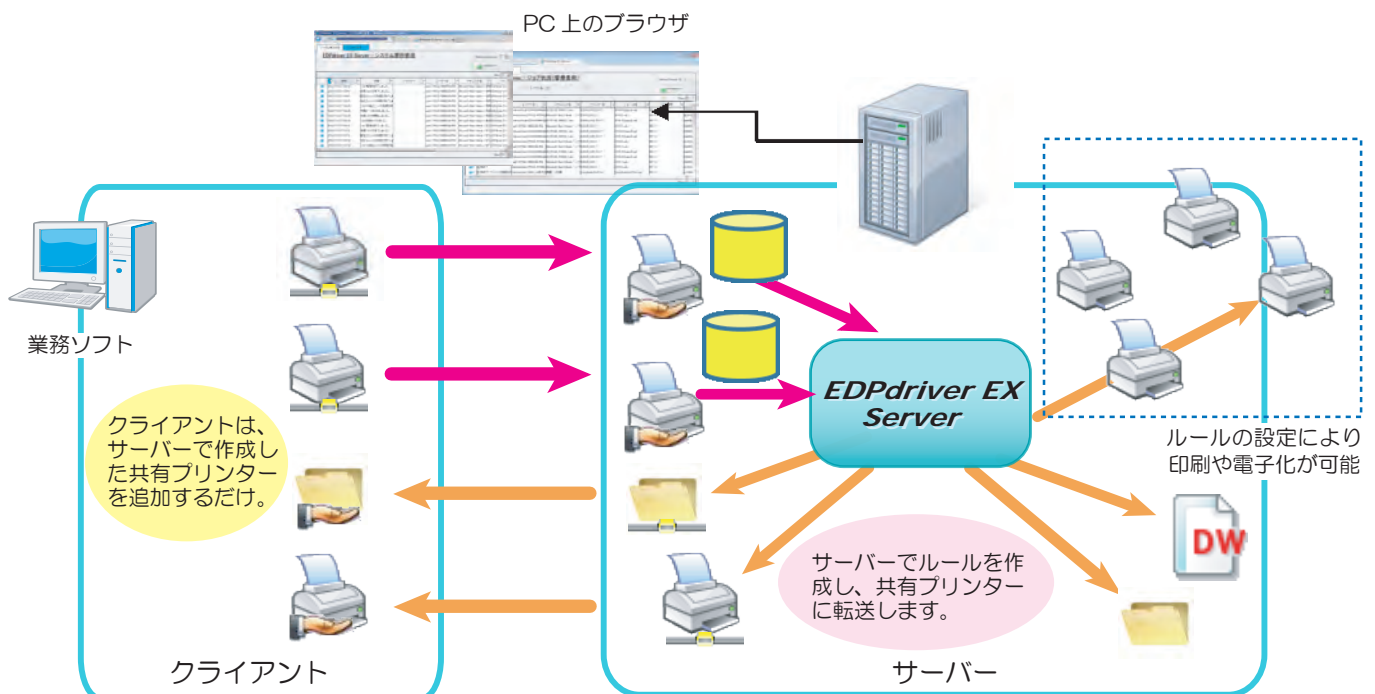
PC 上のブラウザ

業務ソフト

クライアントは、サーバーで作成した共有プリンターを追加するだけ。

EDPdriver EX Server

ルールの設定により印刷や電子化が可能

DW

サーバーでルールを作成し、共有プリンターに転送します。

クライアント

サーバー